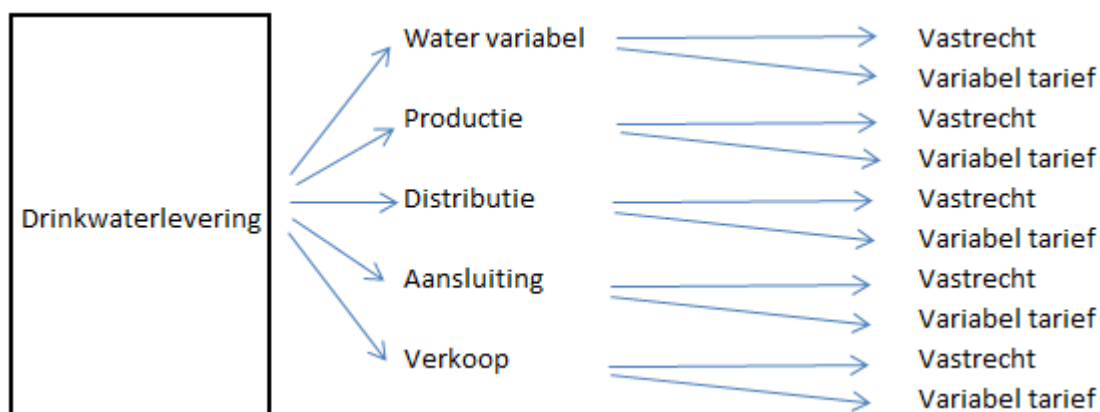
Drinkwaterlevering

Water variabel
Vastrecht
Variabel tarief

Productie
Vastrecht
Variabel tarief

Distributie
Vastrecht
Variabel tarief

Aansluiting
Vastrecht
Variabel tarief

Verkoop
Vastrecht
Variabel tarief